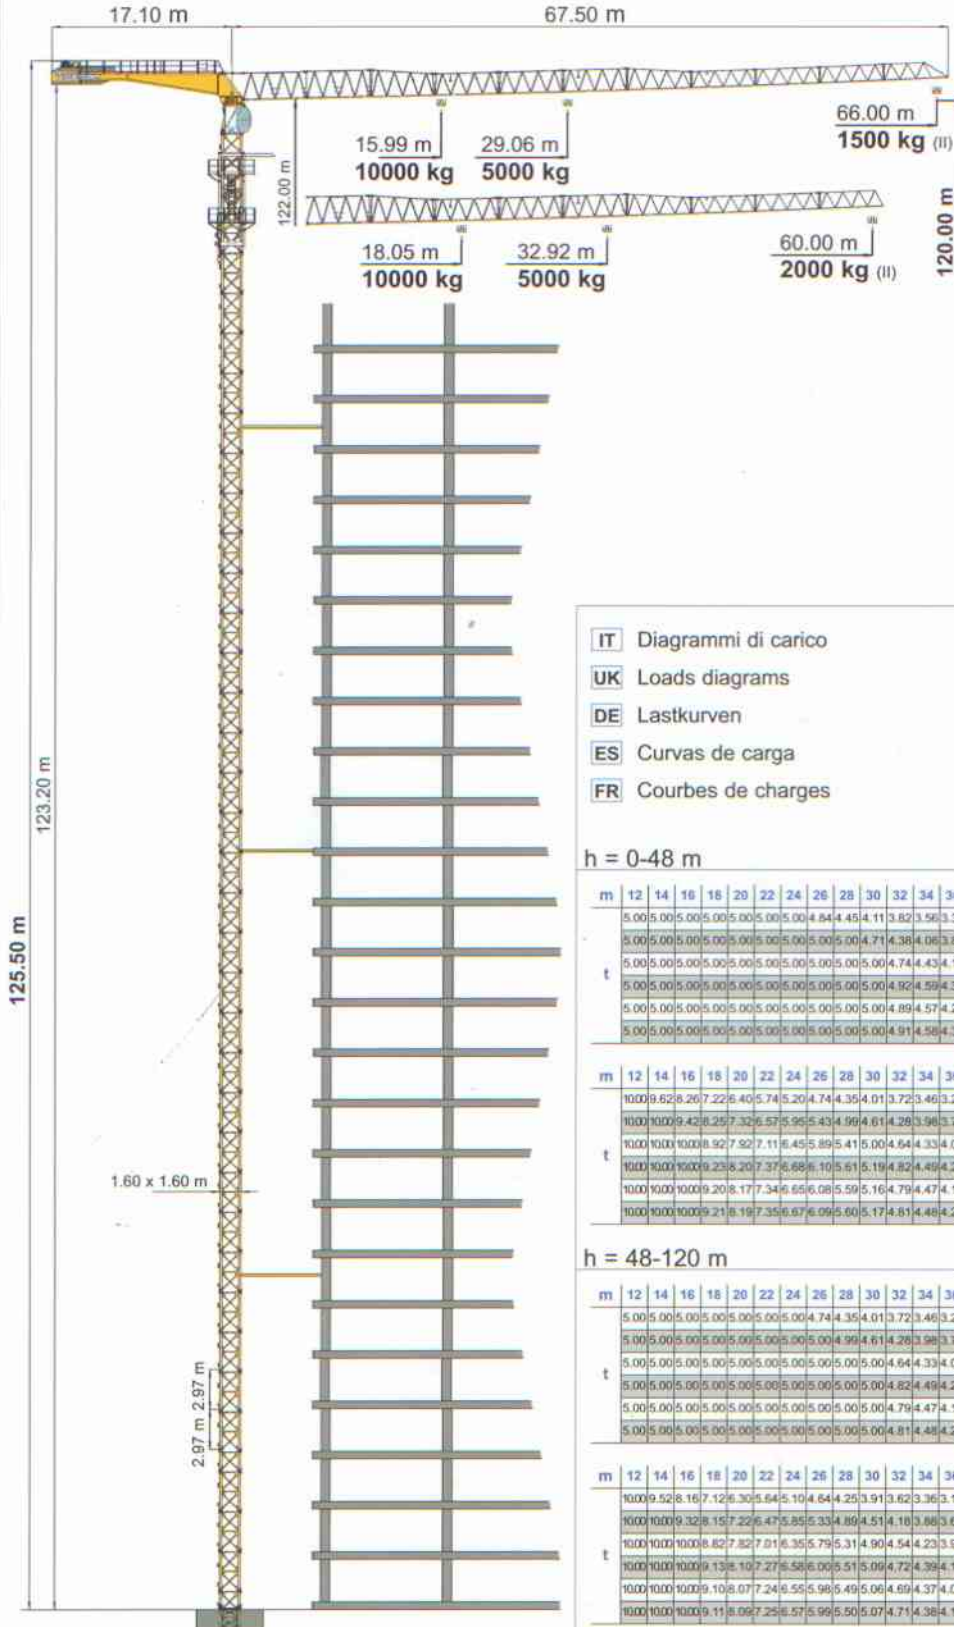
17.10 m

67.50 m

66.00 m
1500 kg (II)

15.99 m
10000 kg

29.06 m
5000 kg

122.00 m

18.05 m
10000 kg

32.92 m
5000 kg

60.00 m
2000 kg (II)

120.00 m

IT Diagrammi di carico
UK Loads diagrams
DE Lastkurven
ES Curvas de carga
FR Courbes de charges

123.20 m

125.50 m

1.60 x 1.60 m

2.97 m 2.97 m

h = 0-48 m

| m | 12 | 14 | 16 | 18 | 20 | 22 | 24 | 26 | 28 | 30 | 32 | 34 | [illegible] |
|---|---|---|---|---|---|---|---|---|---|---|---|---|---|
| t | 5.00 | 5.00 | 5.00 | 5.00 | 5.00 | 5.00 | 5.00 | 5.00 | 4.84 | 4.45 | 4.11 | 3.82 | 3.56 |
| | 5.00 | 5.00 | 5.00 | 5.00 | 5.00 | 5.00 | 5.00 | 5.00 | 5.00 | 5.00 | 4.71 | 4.38 | 4.06 |
| | 5.00 | 5.00 | 5.00 | 5.00 | 5.00 | 5.00 | 5.00 | 5.00 | 5.00 | 5.00 | 5.00 | 4.74 | 4.43 |
| | 5.00 | 5.00 | 5.00 | 5.00 | 5.00 | 5.00 | 5.00 | 5.00 | 5.00 | 5.00 | 5.00 | 4.92 | 4.59 |
| | 5.00 | 5.00 | 5.00 | 5.00 | 5.00 | 5.00 | 5.00 | 5.00 | 5.00 | 5.00 | 5.00 | 4.89 | 4.57 |
| | 5.00 | 5.00 | 5.00 | 5.00 | 5.00 | 5.00 | 5.00 | 5.00 | 5.00 | 5.00 | 5.00 | 4.91 | 4.58 |

| m | 12 | 14 | 16 | 18 | 20 | 22 | 24 | 26 | 28 | 30 | 32 | 34 | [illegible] |
|---|---|---|---|---|---|---|---|---|---|---|---|---|---|
| t | 10.00 | 9.62 | 8.26 | 7.22 | 6.40 | 5.74 | 5.20 | 4.74 | 4.35 | 4.01 | 3.72 | 3.46 | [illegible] |
| | 10.00 | 10.00 | 9.42 | 8.25 | 7.32 | 6.57 | 5.95 | 5.43 | 4.99 | 4.61 | 4.28 | 3.98 | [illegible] |
| | 10.00 | 10.00 | 10.00 | 8.92 | 7.92 | 7.11 | 6.45 | 5.89 | 5.41 | 5.00 | 4.64 | 4.33 | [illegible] |
| | 10.00 | 10.00 | 10.00 | 9.23 | 8.20 | 7.37 | 6.68 | 6.10 | 5.61 | 5.19 | 4.82 | 4.49 | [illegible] |
| | 10.00 | 10.00 | 10.00 | 9.20 | 8.17 | 7.34 | 6.65 | 6.08 | 5.59 | 5.16 | 4.79 | 4.47 | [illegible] |
| | 10.00 | 10.00 | 10.00 | 9.21 | 8.19 | 7.35 | 6.67 | 6.09 | 5.60 | 5.17 | 4.81 | 4.48 | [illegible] |

h = 48-120 m

| m | 12 | 14 | 16 | 18 | 20 | 22 | 24 | 26 | 28 | 30 | 32 | 34 | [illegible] |
|---|---|---|---|---|---|---|---|---|---|---|---|---|---|
| t | 5.00 | 5.00 | 5.00 | 5.00 | 5.00 | 5.00 | 5.00 | 5.00 | 4.74 | 4.35 | 4.01 | 3.72 | 3.46 |
| | 5.00 | 5.00 | 5.00 | 5.00 | 5.00 | 5.00 | 5.00 | 5.00 | 5.00 | 4.99 | 4.61 | 4.28 | 3.98 |
| | 5.00 | 5.00 | 5.00 | 5.00 | 5.00 | 5.00 | 5.00 | 5.00 | 5.00 | 5.00 | 5.00 | 4.64 | 4.33 |
| | 5.00 | 5.00 | 5.00 | 5.00 | 5.00 | 5.00 | 5.00 | 5.00 | 5.00 | 5.00 | 5.00 | 4.82 | 4.49 |
| | 5.00 | 5.00 | 5.00 | 5.00 | 5.00 | 5.00 | 5.00 | 5.00 | 5.00 | 5.00 | 5.00 | 4.79 | 4.47 |
| | 5.00 | 5.00 | 5.00 | 5.00 | 5.00 | 5.00 | 5.00 | 5.00 | 5.00 | 5.00 | 5.00 | 4.81 | 4.48 |

| m | 12 | 14 | 16 | 18 | 20 | 22 | 24 | 26 | 28 | 30 | 32 | 34 | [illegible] |
|---|---|---|---|---|---|---|---|---|---|---|---|---|---|
| t | 10.00 | 9.52 | 8.16 | 7.12 | 6.30 | 5.64 | 5.10 | 4.64 | 4.25 | 3.91 | 3.62 | 3.36 | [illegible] |
| | 10.00 | 10.00 | 9.32 | 8.15 | 7.22 | 6.47 | 5.85 | 5.33 | 4.89 | 4.51 | 4.18 | 3.88 | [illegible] |
| | 10.00 | 10.00 | 10.00 | 8.82 | 7.82 | 7.01 | 6.35 | 5.79 | 5.31 | 4.90 | 4.54 | 4.23 | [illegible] |
| | 10.00 | 10.00 | 10.00 | 9.13 | 8.10 | 7.27 | 6.58 | 6.00 | 5.51 | 5.09 | 4.72 | 4.39 | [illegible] |
| | 10.00 | 10.00 | 10.00 | 9.10 | 8.07 | 7.24 | 6.55 | 5.98 | 5.49 | 5.06 | 4.69 | 4.37 | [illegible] |
| | 10.00 | 10.00 | 10.00 | 9.11 | 8.09 | 7.25 | 6.57 | 5.99 | 5.50 | 5.07 | 4.71 | 4.38 | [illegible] |